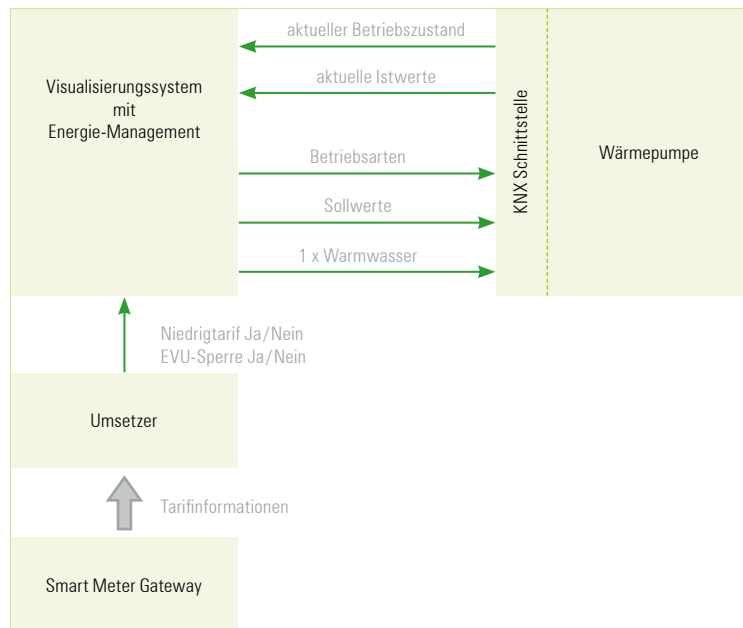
Visualisierungssystem
mit
Energie-Management

aktueller Betriebszustand

aktuelle Istwerte

Betriebsarten

Sollwerte

1 x Warmwasser

KNX Schnittstelle

Wärmepumpe

Niedrigtarif Ja/Nein
EVU-Sperre Ja/Nein

Umsetzer

Tarifinformationen

Smart Meter Gateway